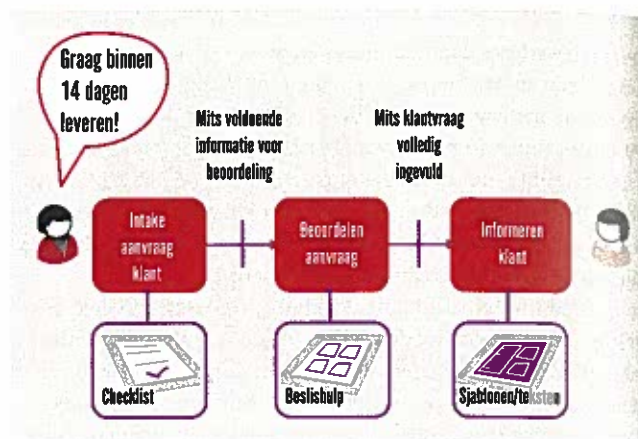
Graag binnen 14 dagen leveren!

Mits voldoende informatie voor beoordeling

Mits klantvraag volledig ingevuld

Intake aanvraag klant

Beoordelen aanvraag

Informeren klant

Checklist

Beslishulp

Sjablonen/teksten